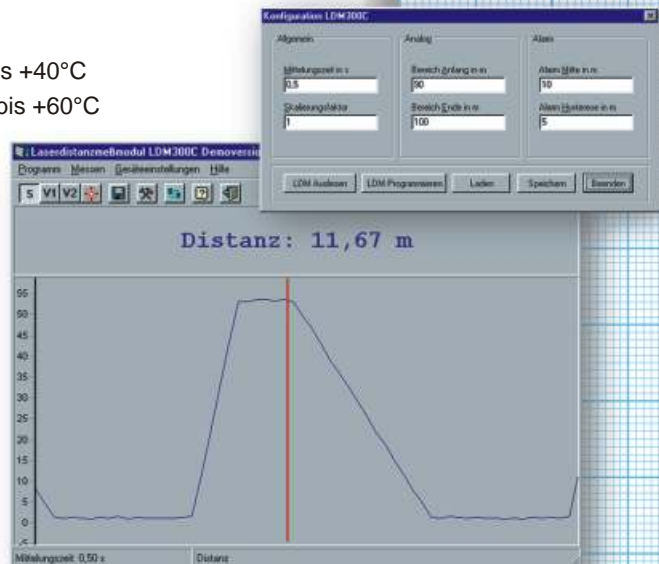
s +40°C
bis +60°C

Konfiguration LDM300C

Allgemein
Mittelungszeit in s
0,5
Skalierungsfaktor
1

Analog
Bereich Anfang in m
90
Bereich Ende in m
100

Alarm
Alarm Mitte in m
10
Alarm Hysterese in m
5

LDM Auslesen
LDM Programmieren
Laden
Speichern
Beenden

LaserdistanzmeBmodul LDM300C Demoversio

Programm Messen Geräteeinstellungen Hilfe

S V1 V2

Distanz: 11,67 m

55
50
45
40
35
30
25
20
15
10
5
0
-5

Mittelungszeit: 0,50 s
Distanz